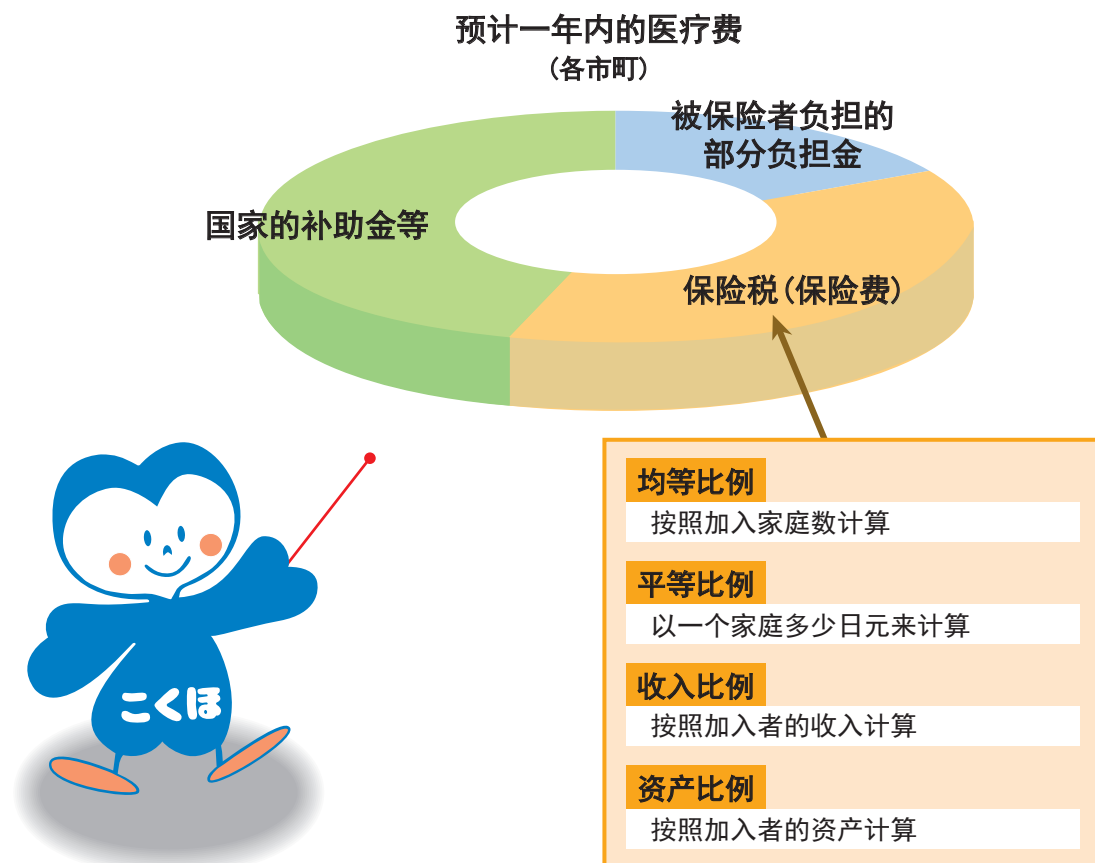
预计一年内的医疗费
（各市町）

被保险者负担的部分负担金

国家的补助金等

保险税（保险费）

均等比例
按照加入家庭数计算

平等比例
以一个家庭多少日元来计算

收入比例
按照加入者的收入计算

资产比例
按照加入者的资产计算

こくほ